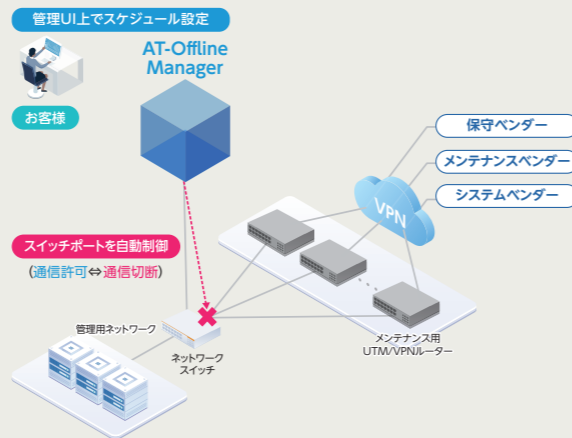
管理UI上でスケジュール設定

AT-Offline Manager

お客様

保守ベンダー

メンテナンスベンダー

システムベンダー

VPN

スイッチポートを自動制御

(通信許可⇔通信切断)

管理用ネットワーク

ネットワークスイッチ

メンテナンス用 UTM/VPNルーター